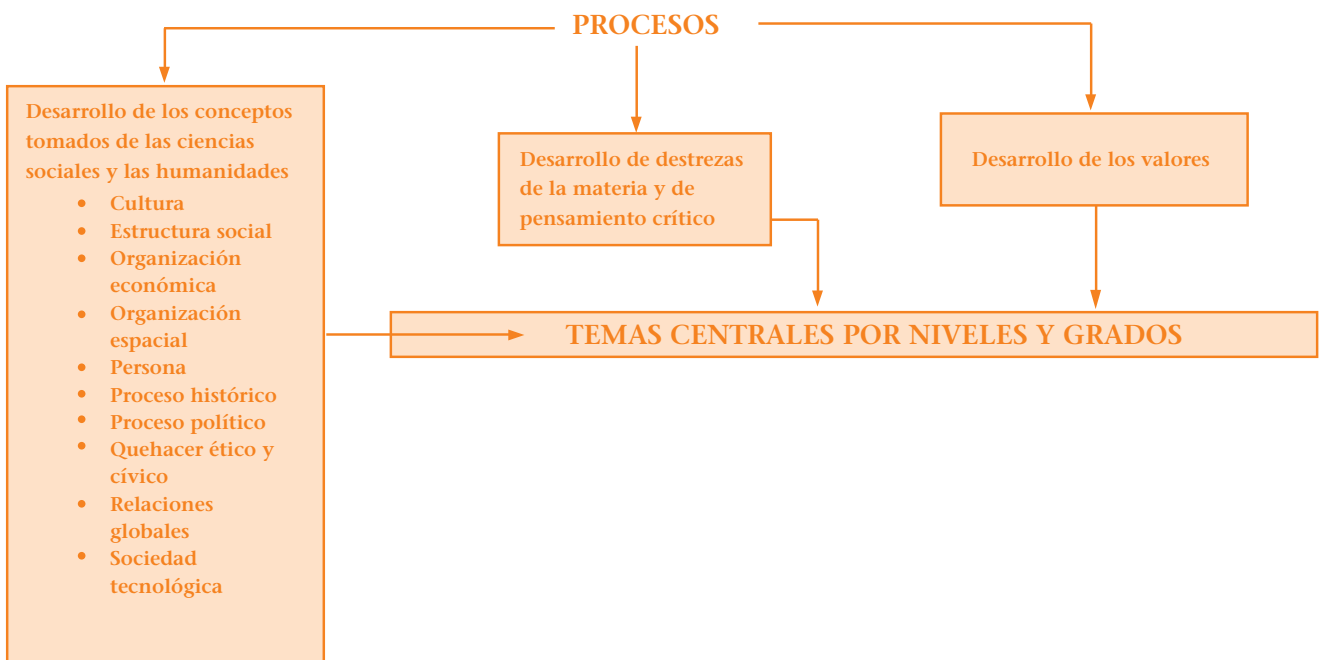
PROCESOS

Desarrollo de los conceptos tomados de las ciencias sociales y las humanidades

- Cultura
- Estructura social
- Organización económica
- Organización espacial
- Persona
- Proceso histórico
- Proceso político
- Quehacer ético y cívico
- Relaciones globales
- Sociedad tecnológica

Desarrollo de destrezas de la materia y de pensamiento crítico

Desarrollo de los valores

TEMAS CENTRALES POR NIVELES Y GRADOS